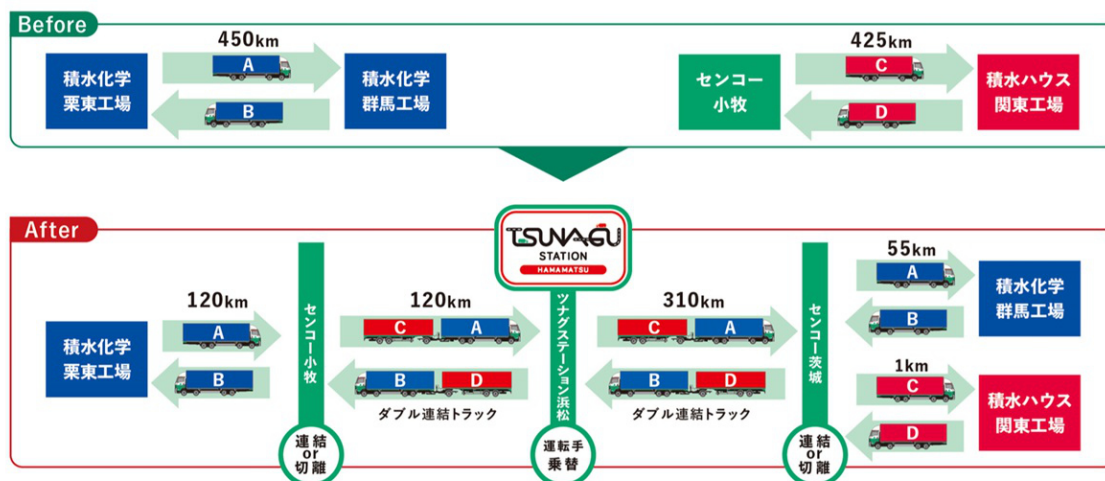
Before

450km

積水化学
栗東工場

A

B

積水化学
群馬工場

425km

センコー
小牧

C

D

積水ハウス
関東工場

After

TSUNAGU
STATION
HAMAMATSU

120km

積水化学
栗東工場

A

B

センコー小牧

連結
or
切離

120km

C A

B D

ダブル連結トラック

ツナグステーション浜松

運転手
乗替

310km

C A

B D

ダブル連結トラック

センコー茨城

連結
or
切離

55km

A

B

積水化学
群馬工場

1km

C

D

積水ハウス
関東工場